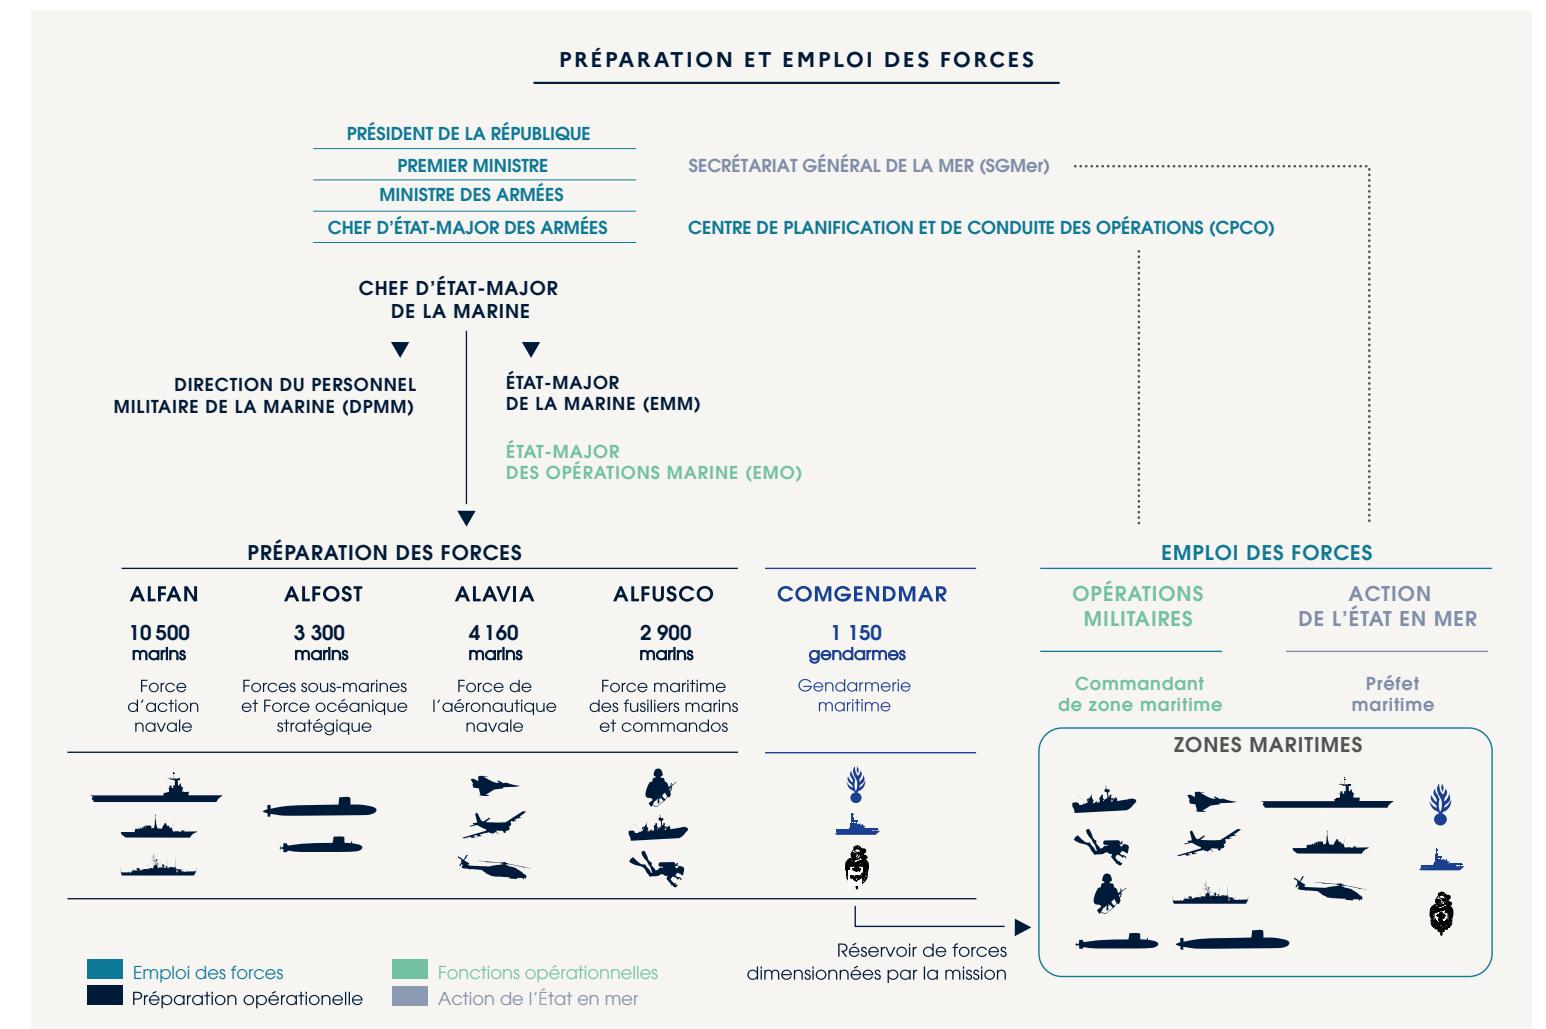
PRÉPARATION ET EMPLOI DES FORCES

PRÉSIDENT DE LA RÉPUBLIQUE
PREMIER MINISTRE
MINISTRE DES ARMÉES
CHEF D'ÉTAT-MAJOR DES ARMÉES

SECRÉTARIAT GÉNÉRAL DE LA MER (SGMer)

CENTRE DE PLANIFICATION ET DE CONDUITE DES OPÉRATIONS (CPCO)

CHEF D'ÉTAT-MAJOR DE LA MARINE

DIRECTION DU PERSONNEL MILITAIRE DE LA MARINE (DPMM)

ÉTAT-MAJOR DE LA MARINE (EMM)

ÉTAT-MAJOR DES OPÉRATIONS MARINE (EMO)

PRÉPARATION DES FORCES

ALFAN
10 500 marins
Force d'action navale

ALFOST
3 300 marins
Forces sous-marines et Force océanique stratégique

ALAVIA
4 160 marins
Force de l'aéronautique navale

ALFUSCO
2 900 marins
Force maritime des fusiliers marins et commandos

COMGENDMAR
1 150 gendarmes
Gendarmerie maritime

EMPLOI DES FORCES

OPÉRATIONS MILITAIRES
Commandant de zone maritime

ACTION DE L'ÉTAT EN MER
Préfet maritime

ZONES MARITIMES

Réservoir de forces dimensionnées par la mission

Emploi des forces
Préparation opérationelle
Fonctions opérationnelles
Action de l'État en mer